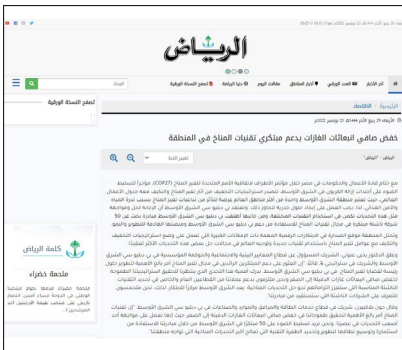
الرياض

آخر الأخبار | العدد الورقي | أخبار المناطق | ملحقات اليوم | دنيا الرياض | تصفح النسخة الورقية

تصفح النسخة الورقية

الرئيسية / الاقتصاد

خفض صافي انبعاثات الغازات يدعم مبتكري تقنيات المناخ في المنطقة

تغيير الخط

كلمة الرياض

ملحمة خضراء

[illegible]